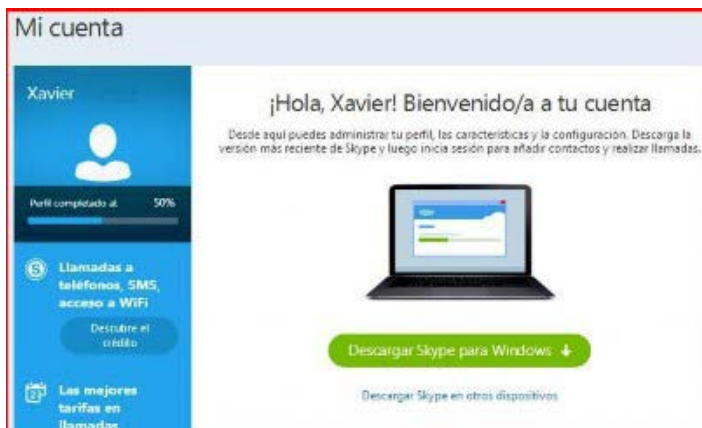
Mi cuenta

Xavier

Perfil completado al 50%

Llamadas a teléfonos, SMS, acceso a WiFi

Descubre el crédito

Las mejores tarifas en llamadas

¡Hola, Xavier! Bienvenido/a a tu cuenta

Desde aquí puedes administrar tu perfil, las características y la configuración. Descarga la versión más reciente de Skype y luego inicia sesión para añadir contactos y realizar llamadas.

Descargar Skype para Windows

Descargar Skype en otros dispositivos